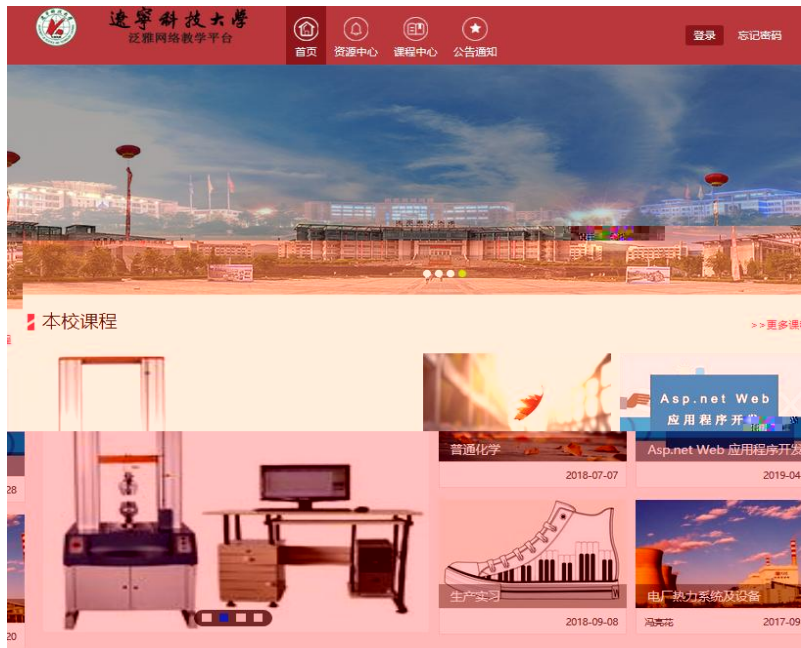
辽宁科技大学
泛雅网络教学平台

首页
资源中心
课程中心
公告通知

登录
忘记密码

本校课程
>>更多课

Asp.net Web
应用程序开

普通化学
2018-07-07

Asp.net Web 应用程序开发
2019-04

28

生产实习
2018-09-08

电厂热力系统及设备
冯亮花
2017-09

20